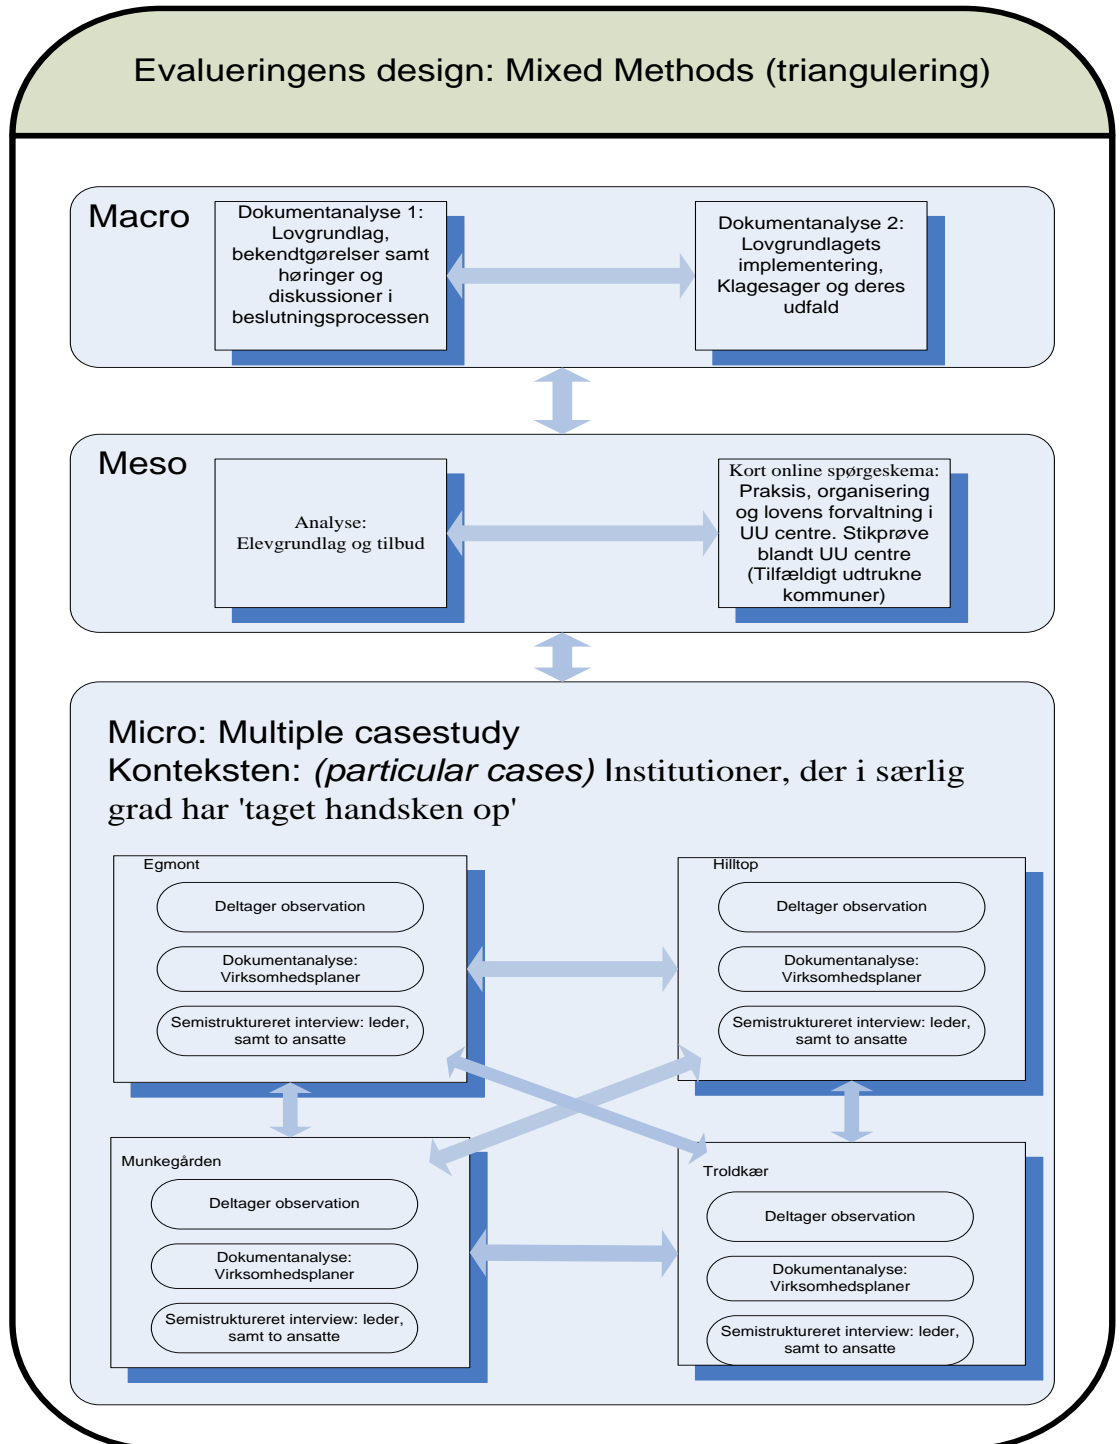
Evalueringens design: Mixed Methods (triangulering)

Macro

Dokumentanalyse 1: Lovgrundlag, bekendtgørelser samt høringer og diskussioner i beslutningsprocessen

Dokumentanalyse 2: Lovgrundlagets implementering, Klagesager og deres udfald

Meso

Analyse: Elevgrundlag og tilbud

Kort online spørgeskema: Praksis, organisering og lovens forvaltning i UU centre. Stikprøve blandt UU centre (Tilfældigt udtrukne kommuner)

Micro: Multiple casestudy
Konteksten: *(particular cases)* Institutioner, der i særlig grad har 'taget handsken op'

Egmont
Deltager observation
Dokumentanalyse: Virksomhedsplaner
Semistruktureret interview: leder, samt to ansatte

Hilltop
Deltager observation
Dokumentanalyse: Virksomhedsplaner
Semistruktureret interview: leder, samt to ansatte

Munkegården
Deltager observation
Dokumentanalyse: Virksomhedsplaner
Semistruktureret interview: leder, samt to ansatte

Troldkær
Deltager observation
Dokumentanalyse: Virksomhedsplaner
Semistruktureret interview: leder, samt to ansatte